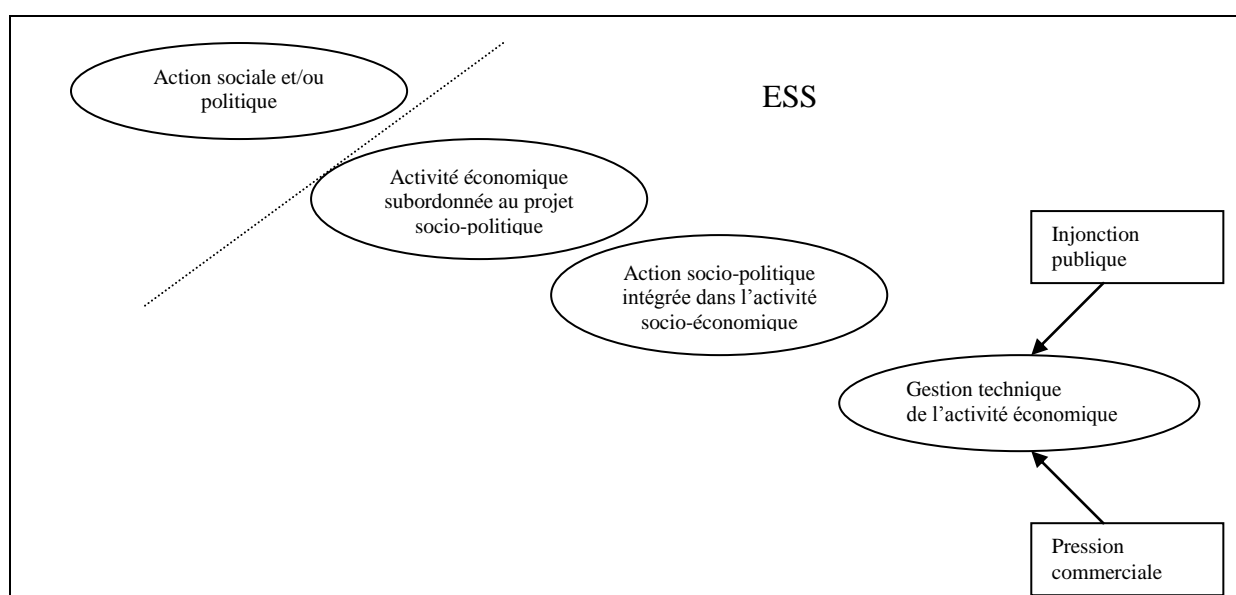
Action sociale et/ou politique

ESS

Activité économique subordonnée au projet socio-politique

Injonction publique

Action socio-politique intégrée dans l'activité socio-économique

Gestion technique de l'activité économique

Pression commerciale